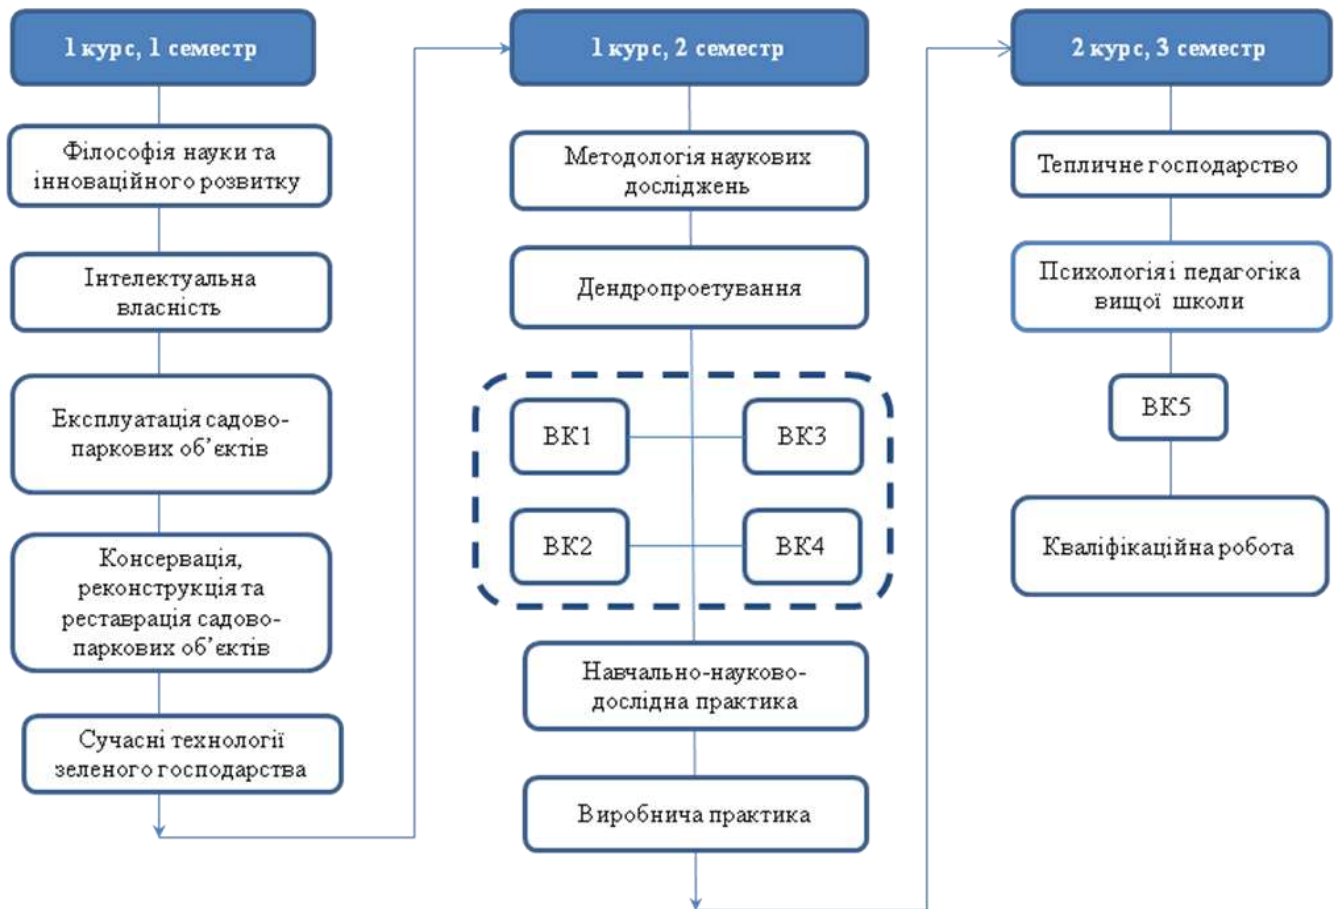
1 курс, 1 семестр

Філософія науки та інноваційного розвитку

Інтелектуальна власність

Експлуатація садово-паркових об’єктів

Консервація, реконструкція та реставрація садово-паркових об’єктів

Сучасні технології зеленого господарства

1 курс, 2 семестр

Методологія наукових досліджень

Дендропроетування

ВК1

ВК3

ВК2

ВК4

Навчально-науково-дослідна практика

Виробнича практика

2 курс, 3 семестр

Тепличне господарство

Психологія і педагогіка вищої школи

ВК5

Кваліфікаційна робота